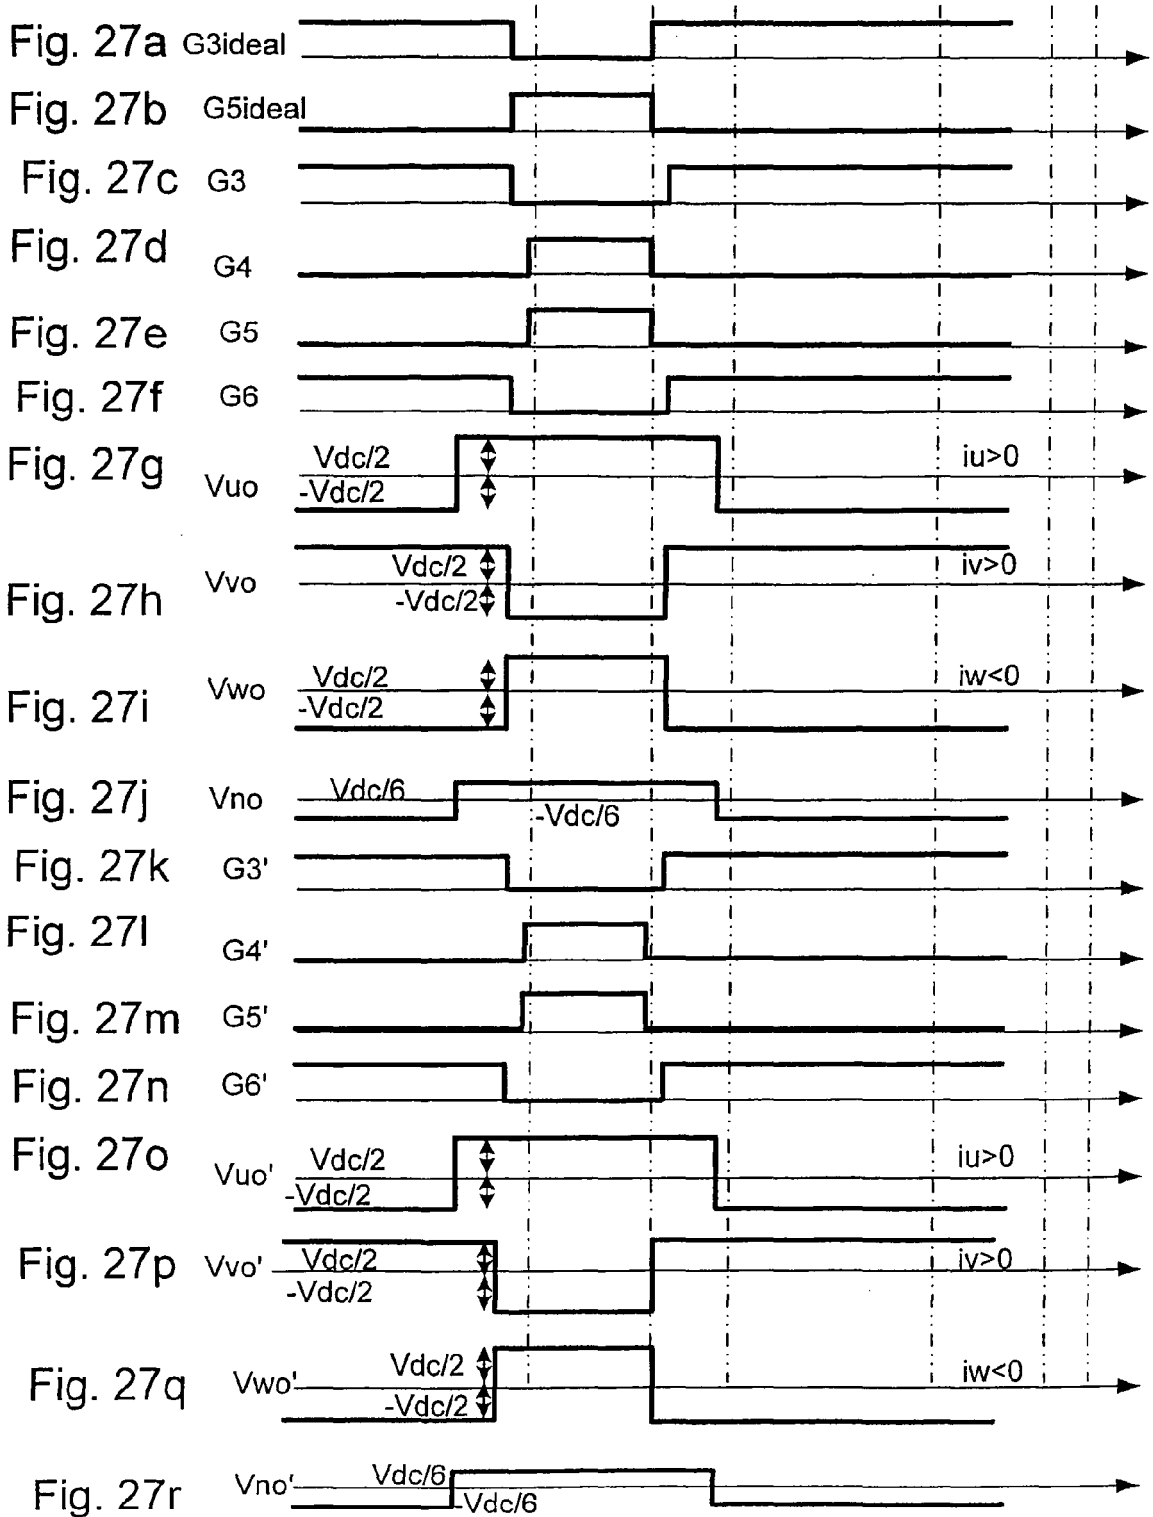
Fig. 27a G3ideal

Fig. 27b G5ideal

Fig. 27c G3

Fig. 27d G4

Fig. 27e G5

Fig. 27f G6

Fig. 27g Vuo Vdc/2 -Vdc/2 iu>0

Fig. 27h Vvo Vdc/2 -Vdc/2 iv>0

Fig. 27i Vwo Vdc/2 -Vdc/2 iw<0

Fig. 27j Vno Vdc/6 -Vdc/6

Fig. 27k G3'

Fig. 27l G4'

Fig. 27m G5'

Fig. 27n G6'

Fig. 27o Vuo' Vdc/2 -Vdc/2 iu>0

Fig. 27p Vvo' Vdc/2 -Vdc/2 iv>0

Fig. 27q Vwo' Vdc/2 -Vdc/2 iw<0

Fig. 27r Vno' Vdc/6 -Vdc/6